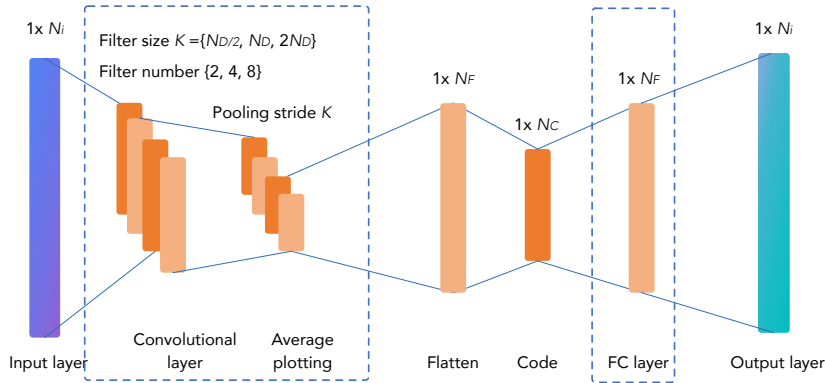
1x $N_i$

Filter size $K$ ={$N_{D/2}$, $N_D$, 2$N_D$}

Filter number {2, 4, 8}

Pooling stride $K$

1x $N_F$

1x $N_C$

1x $N_F$

1x $N_i$

Input layer

Convolutional layer

Average plotting

Flatten

Code

FC layer

Output layer